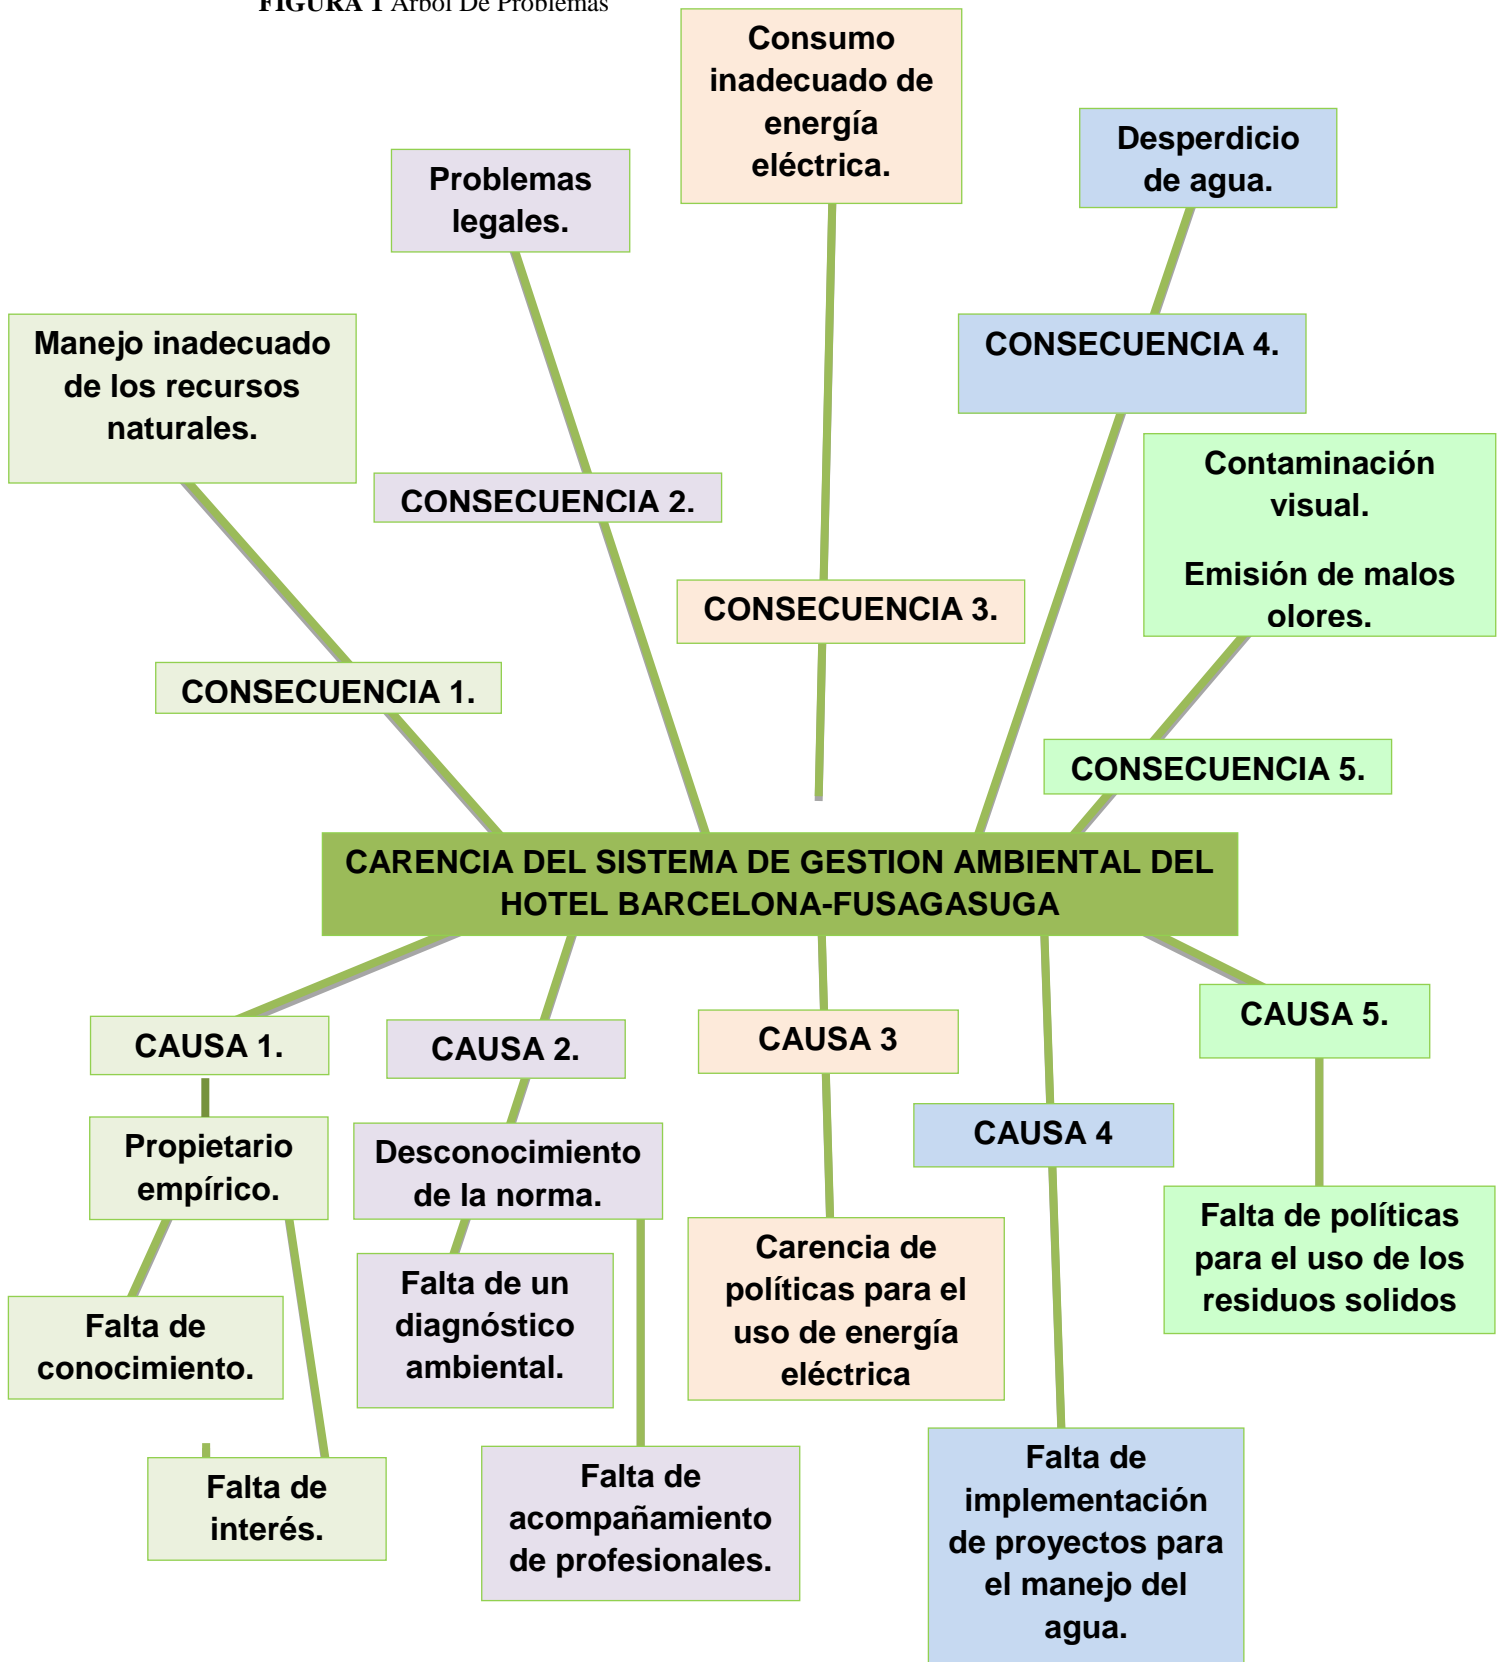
FIGURA 1 Árbol De Problemas

Consumo inadecuado de energía eléctrica.

Problemas legales.

Desperdicio de agua.

Manejo inadecuado de los recursos naturales.

CONSECUENCIA 4.

CONSECUENCIA 2.

Contaminación visual.

Emisión de malos olores.

CONSECUENCIA 3.

CONSECUENCIA 1.

CONSECUENCIA 5.

CARENCIA DEL SISTEMA DE GESTION AMBIENTAL DEL HOTEL BARCELONA-FUSAGASUGA

CAUSA 1.

CAUSA 2.

CAUSA 3

CAUSA 5.

CAUSA 4

Propietario empírico.

Desconocimiento de la norma.

Carencia de políticas para el uso de energía eléctrica

Falta de políticas para el uso de los residuos solidos

Falta de conocimiento.

Falta de un diagnóstico ambiental.

Falta de interés.

Falta de acompañamiento de profesionales.

Falta de implementación de proyectos para el manejo del agua.